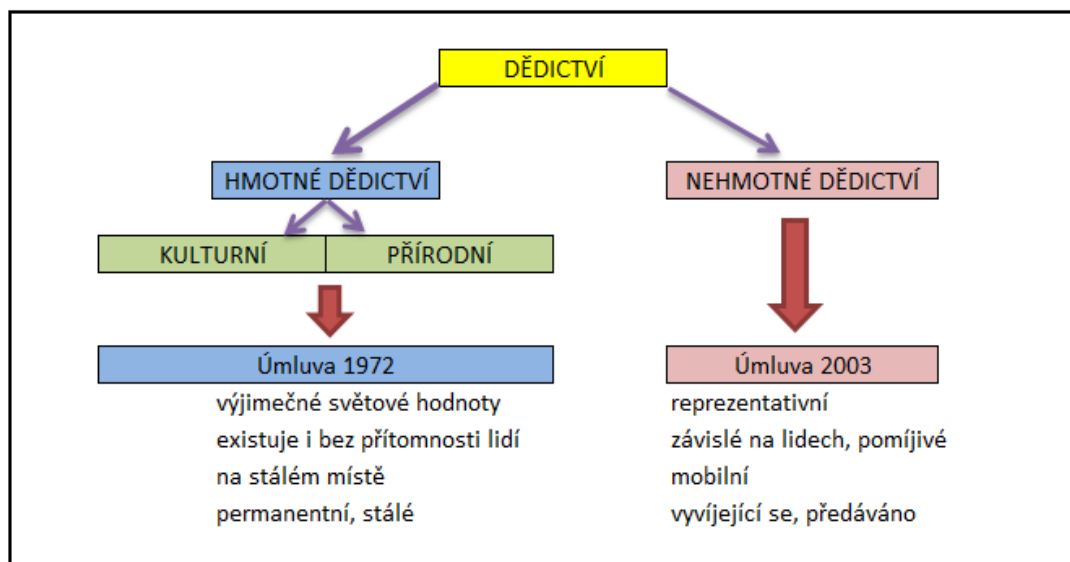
DĚDICTVÍ

HMOTNÉ DĚDICTVÍ

KULTURNÍ

PŘÍRODNÍ

Úmluva 1972

výjimečné světové hodnoty
existuje i bez přítomnosti lidí
na stálém místě
permanentní, stálé

NEHMOTNÉ DĚDICTVÍ

Úmluva 2003

reprezentativní
závislé na lidech, pomíjivé
mobilní
vyvíjející se, předáváno